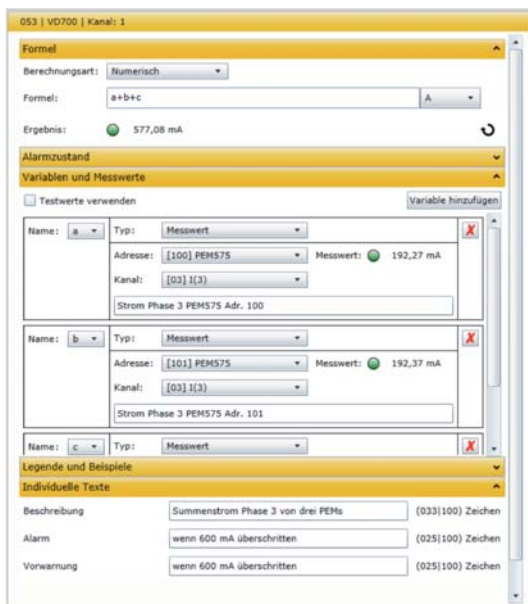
053 | VD700 | Kanal: 1

Formel

Berechnungsart: Numerisch

Formel: a+b+c A

Ergebnis: 577,08 mA

Alarmzustand

Variablen und Messwerte

Testwerte verwenden

Variable hinzufügen

Name: a Typ: Messwert

Adresse: [100] PEM575 Messwert: 192,27 mA

Kanal: [03] I(3)

Strom Phase 3 PEM575 Adr. 100

Name: b Typ: Messwert

Adresse: [101] PEM575 Messwert: 192,37 mA

Kanal: [03] I(3)

Strom Phase 3 PEM575 Adr. 101

Name: c Typ: Messwert

Legende und Beispiele

Individuelle Texte

Beschreibung Summenstrom Phase 3 von drei PEMs (033|100) Zeichen

Alarm wenn 600 mA überschritten (025|100) Zeichen

Vorwarnung wenn 600 mA überschritten (025|100) Zeichen